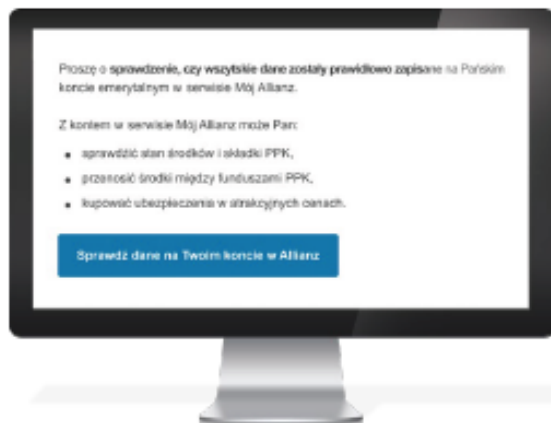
Proszę o sprawdzenie, czy wszystkie dane zostały prawidłowo zapisane na Pańskim koncie emerytalnym w serwisie Mój Allianz.

Z kontem w serwisie Mój Allianz może Pan:

- sprawdzić stan środków i składki PPK,
- przenosić środki między funduszami PPK,
- kupować ubezpieczenia w atrakcyjnych cenach.

Sprawdź dane na Twoim koncie w Allianz